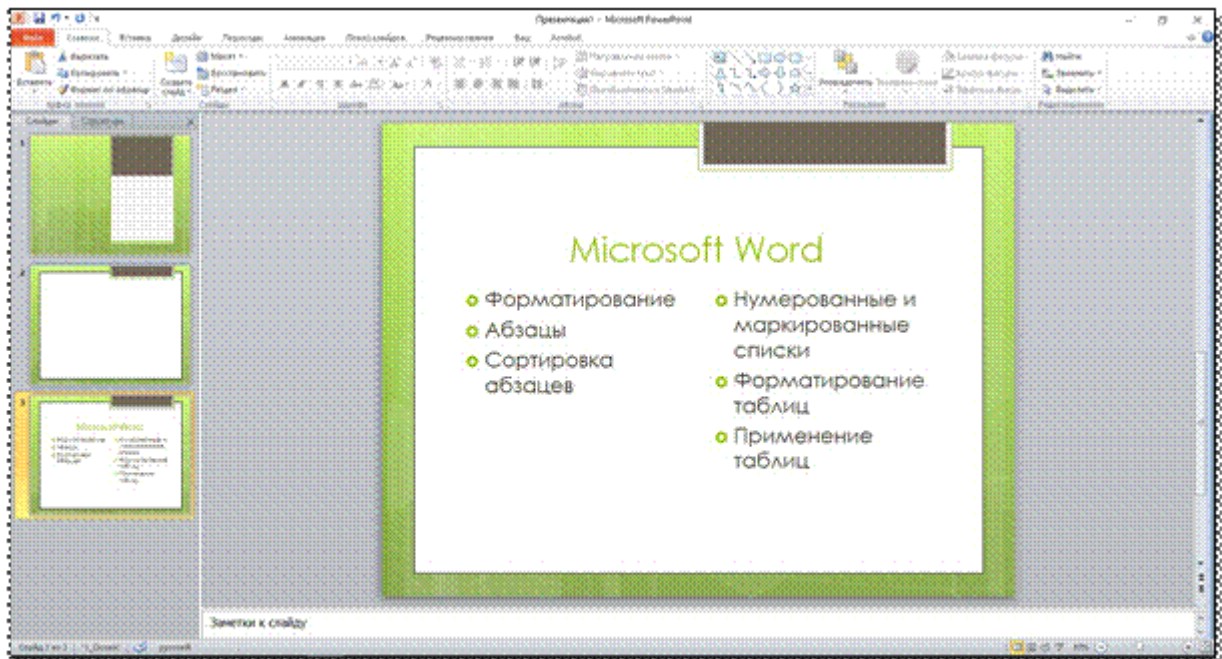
Презентация1 - Microsoft PowerPoint

Файл Главная Вставка Дизайн Переходы Анимация Показ слайдов Рецензирование Вид

Вставить Вырезать Копировать Формат по образцу Буфер обмена Создать слайд Макет Восстановить Раздел Слайды Шрифт Абзац Рисование Упорядочить Экспресс-стили Найти Заменить Выделить Редактирование

Слайды Структура

1

2

3

Microsoft Word

Microsoft Word

- Форматирование
- Абзацы
- Сортировка абзацев

- Нумерованные и маркированные списки
- Форматирование таблиц
- Применение таблиц

Заметки к слайду

Слайд 3 из 3 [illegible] русский